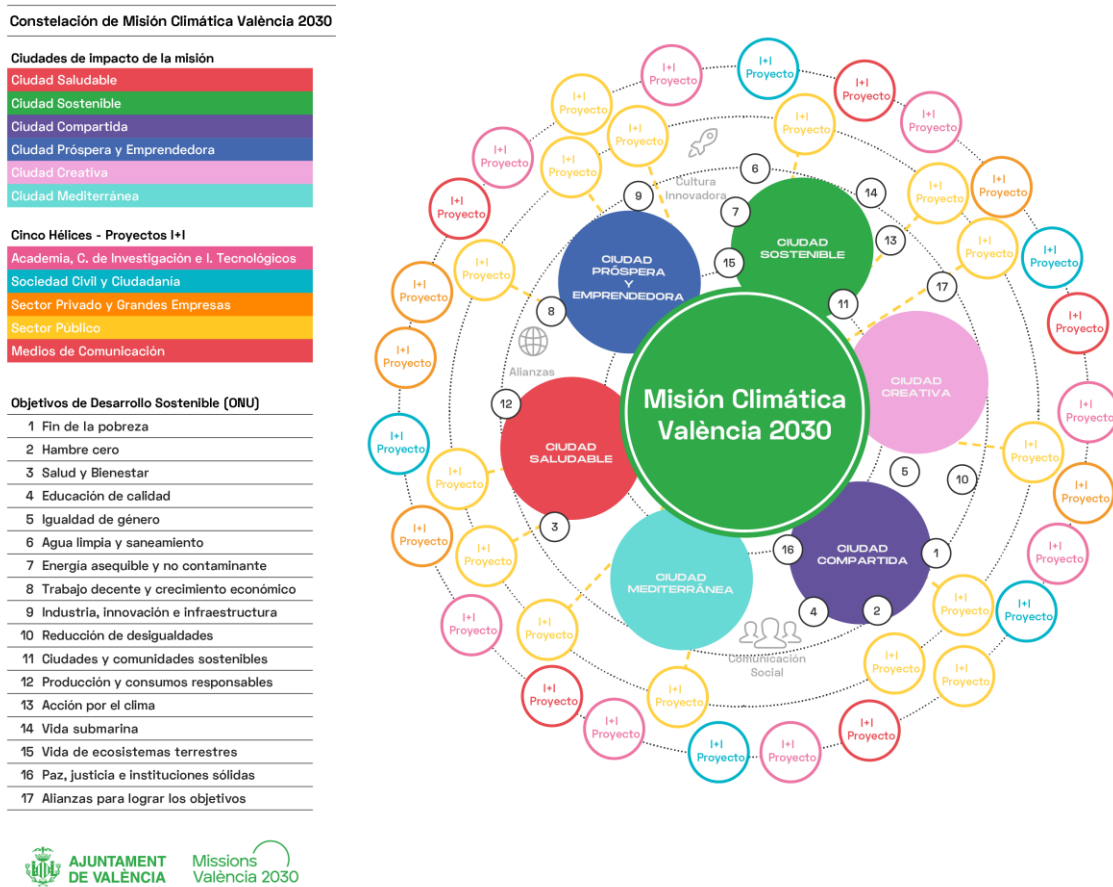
Constelación de Misión Climática València 2030

Ciudades de impacto de la misión
Ciudad Saludable
Ciudad Sostenible
Ciudad Compartida
Ciudad Próspera y Emprendedora
Ciudad Creativa
Ciudad Mediterránea

Cinco Hélices - Proyectos I+I
Academia, C. de Investigación e I. Tecnológicos
Sociedad Civil y Ciudadanía
Sector Privado y Grandes Empresas
Sector Público
Medios de Comunicación

Objetivos de Desarrollo Sostenible (ONU)
1 Fin de la pobreza
2 Hambre cero
3 Salud y Bienestar
4 Educación de calidad
5 Igualdad de género
6 Agua limpia y saneamiento
7 Energía asequible y no contaminante
8 Trabajo decente y crecimiento económico
9 Industria, innovación e infraestructura
10 Reducción de desigualdades
11 Ciudades y comunidades sostenibles
12 Producción y consumos responsables
13 Acción por el clima
14 Vida submarina
15 Vida de ecosistemas terrestres
16 Paz, justicia e instituciones sólidas
17 Alianzas para lograr los objetivos

AJUNTAMENT DE VALÈNCIA
Missions València 2030

Misión Climática València 2030

CIUDAD PRÓSPERA Y EMPRENDEDORA
CIUDAD SOSTENIBLE
CIUDAD CREATIVA
CIUDAD SALUDABLE
CIUDAD MEDITERRÁNEA
CIUDAD COMPARTIDA

Cultura Innovadora
Alianzas
Comunicación Social

6 7 14 13 15 9 8 11 17 12 5 10 3 16 1 4 2

I+I Proyecto